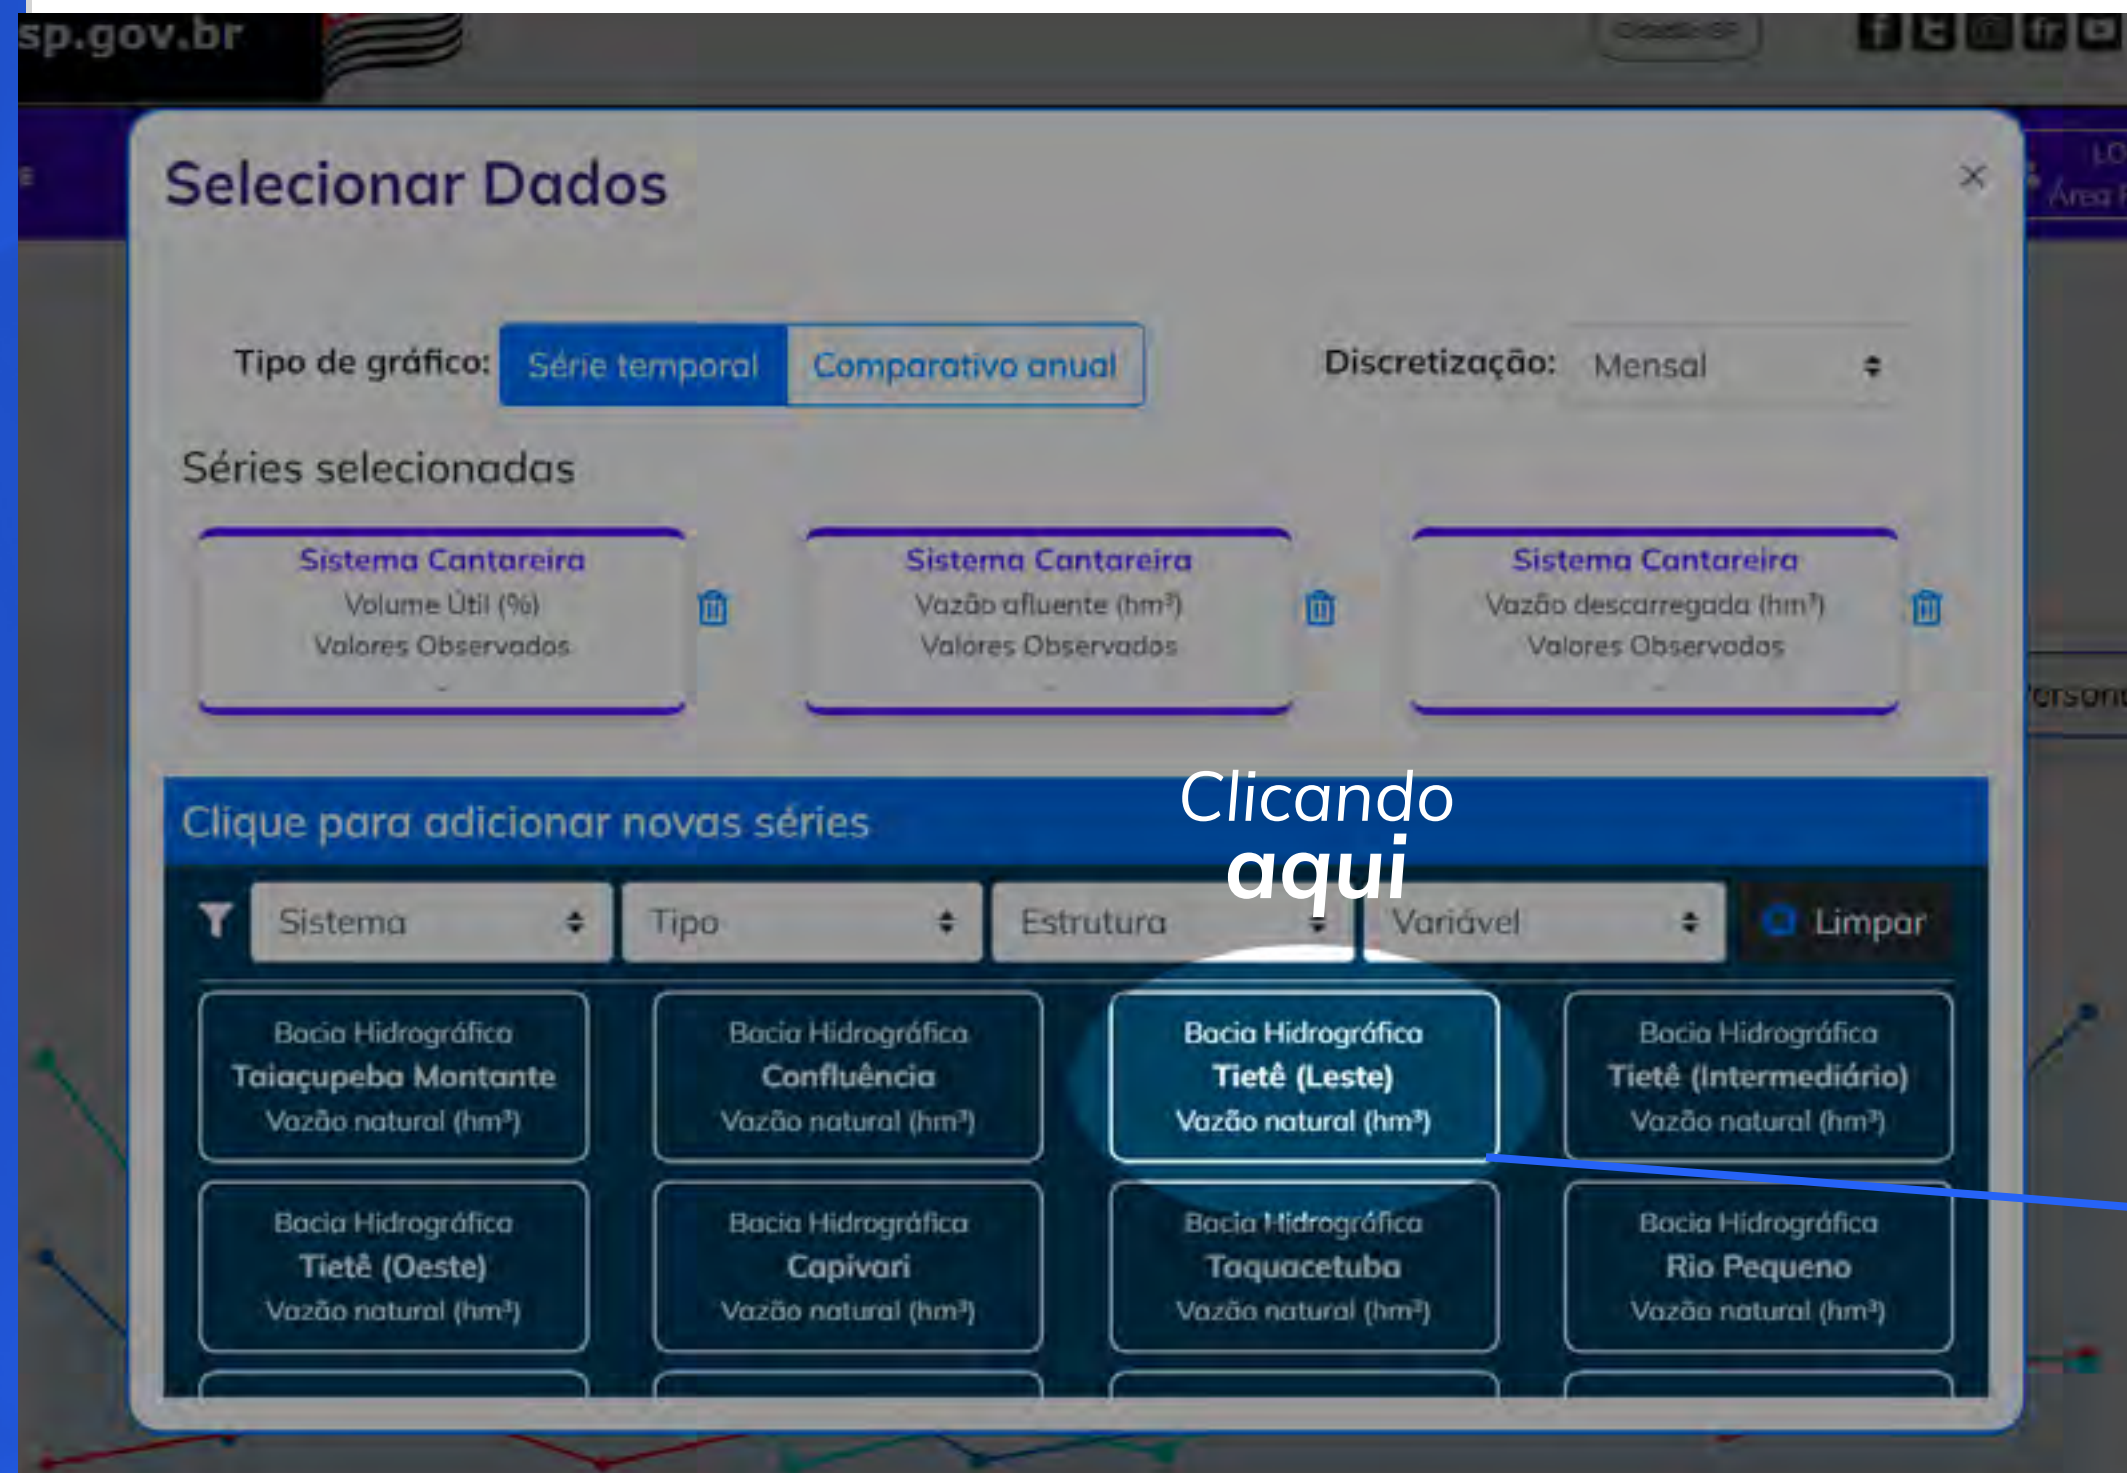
sp.gov.br

Selecionar Dados

×

Tipo de gráfico: Série temporal Comparativo anual

Discretização: Mensal

Séries selecionadas

Sistema Cantareira
Volume Útil (%)
Valores Observados

Sistema Cantareira
Vazão afluente (hm³)
Valores Observados

Sistema Cantareira
Vazão descarregada (hm³)
Valores Observados

Clique para adicionar novas séries

Clicando
aqui

Sistema Tipo Estrutura Variável Limpar

Bacia Hidrográfica
Taiaçupeba Montante
Vazão natural (hm³)

Bacia Hidrográfica
Confluência
Vazão natural (hm³)

Bacia Hidrográfica
Tietê (Leste)
Vazão natural (hm³)

Bacia Hidrográfica
Tietê (Intermediário)
Vazão natural (hm³)

Bacia Hidrográfica
Tietê (Oeste)
Vazão natural (hm³)

Bacia Hidrográfica
Capivari
Vazão natural (hm³)

Bacia Hidrográfica
Taquacetuba
Vazão natural (hm³)

Bacia Hidrográfica
Rio Pequeno
Vazão natural (hm³)